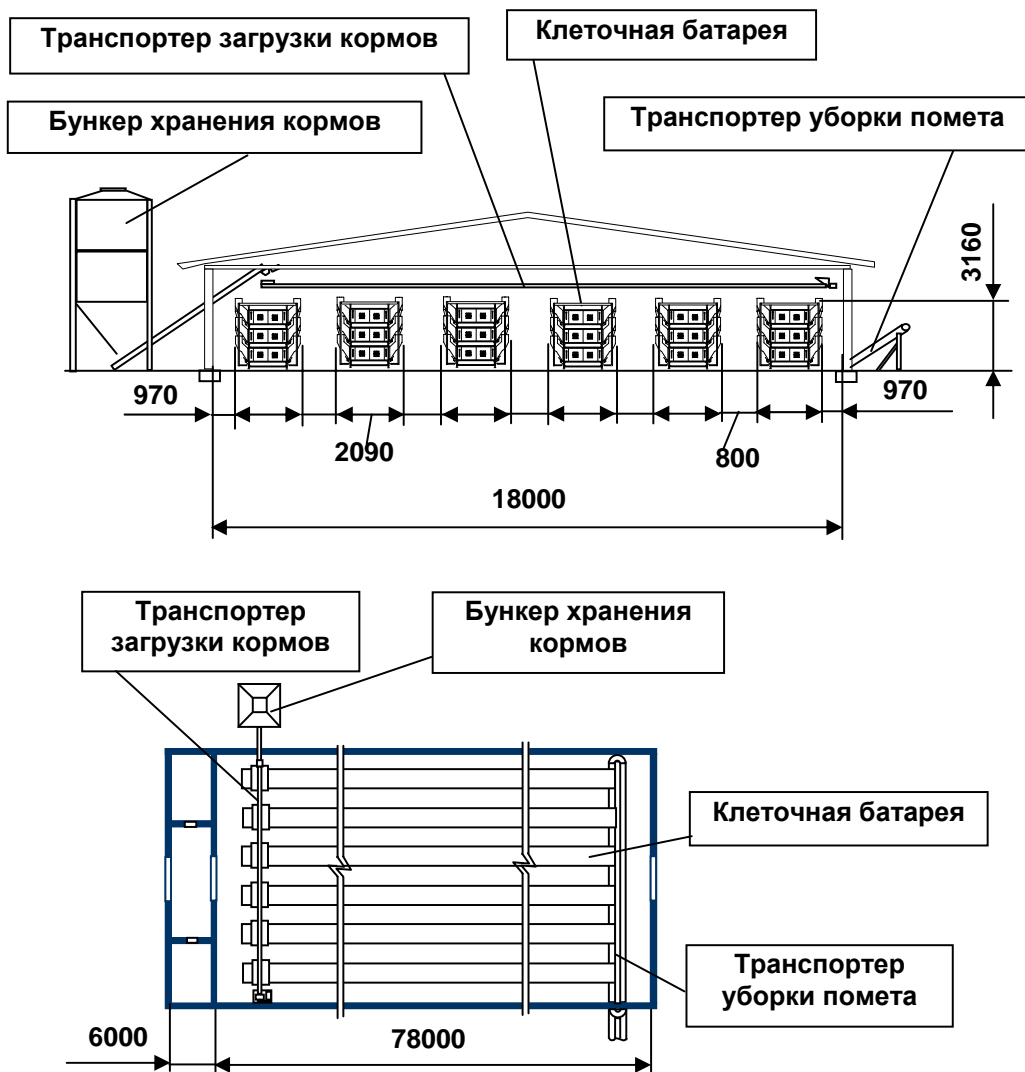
Транспортер загрузки кормов

Клеточная батарея

Бункер хранения кормов

Транспортер уборки помета

3160

970

970

2090

800

18000

Транспортер загрузки кормов

Бункер хранения кормов

Клеточная батарея

Транспортер уборки помета

6000

78000